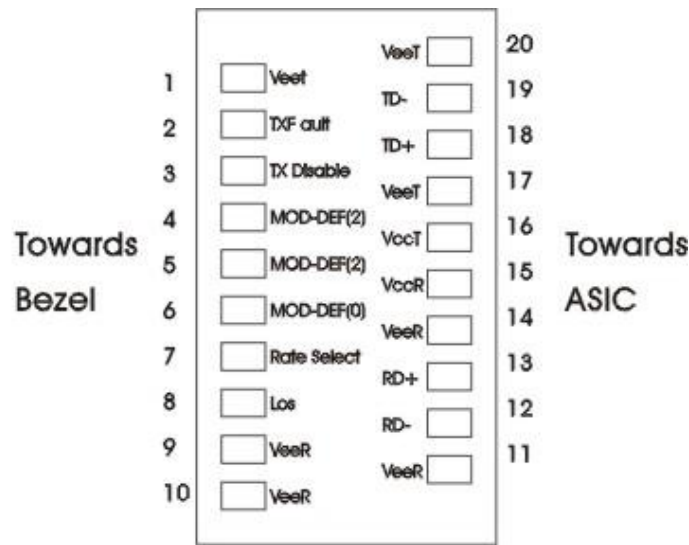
Towards Bezel

1 Veet
2 TXF ault
3 TX Disable
4 MOD-DEF(2)
5 MOD-DEF(2)
6 MOD-DEF(0)
7 Rate Select
8 Los
9 VeeR
10 VeeR

VeeT 20
TD- 19
TD+ 18
VeeT 17
VccT 16
VccR 15
VeeR 14
RD+ 13
RD- 12
VeeR 11

Towards ASIC